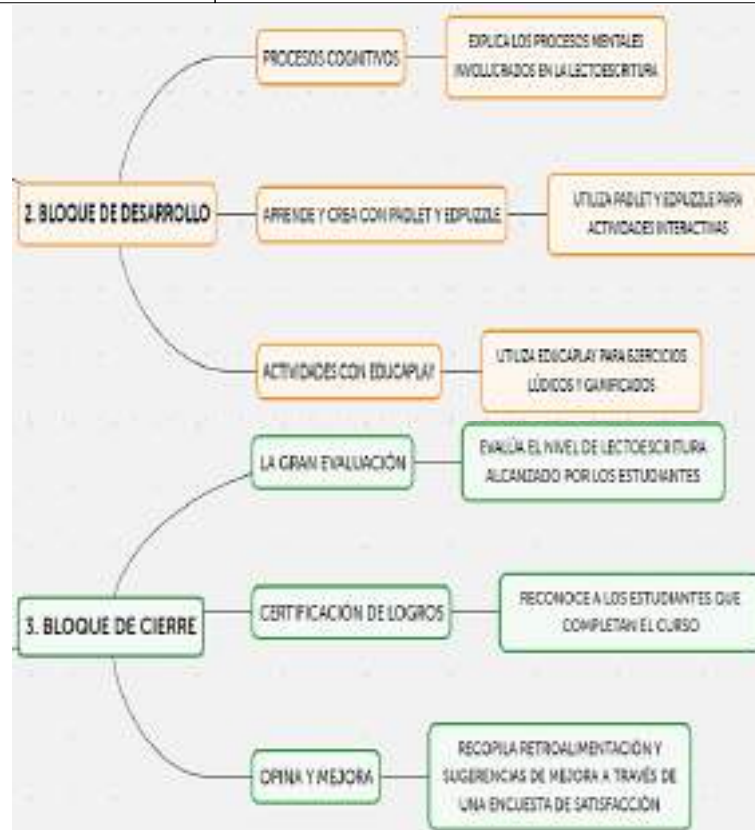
2. BLOQUE DE DESARROLLO

PROCESOS COGNITIVOS

EXPLICA LOS PROCESOS MENTALES INVOLUCRADOS EN LA LECTOESCRITURA

APRENDE Y CREA CON PADLET Y EDPUZZLE

UTILIZA PADLET Y EDPUZZLE PARA ACTIVIDADES INTERACTIVAS

ACTIVIDADES CON EDUCAPLAY

UTILIZA EDUCAPLAY PARA EJERCICIOS LÚDICOS Y GAMIFICADOS

3. BLOQUE DE CIERRE

LA GRAN EVALUACIÓN

EVALÚA EL NIVEL DE LECTOESCRITURA ALCANZADO POR LOS ESTUDIANTES

CERTIFICACIÓN DE LOGROS

RECONOCE A LOS ESTUDIANTES QUE COMPLETAN EL CURSO

OPINA Y MEJORA

RECOPILA RETROALIMENTACIÓN Y SUGERENCIAS DE MEJORA A TRAVÉS DE UNA ENCUESTA DE SATISFACCIÓN